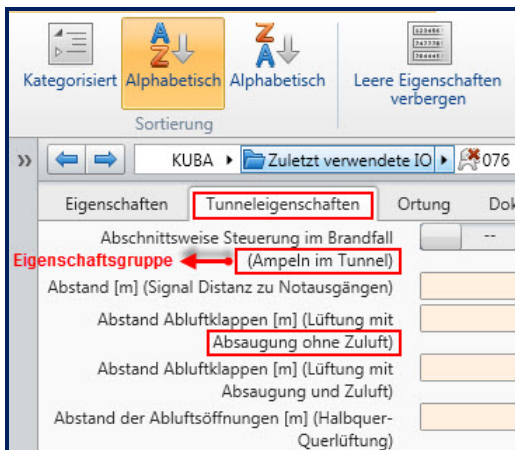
Kategorisiert Alphabetisch Alphabetisch Leere Eigenschaften verbergen

Sortierung

»

KUBA ▸ Zuletzt verwendete IO ▸ 076

Eigenschaften Tunneleigenschaften Ortung Dok

Abschnittsweise Steuerung im Brandfall (Ampeln im Tunnel) --

Eigenschaftsgruppe

Abstand [m] (Signal Distanz zu Notausgängen)

Abstand Abluftklappen [m] (Lüftung mit Absaugung ohne Zuluft)

Abstand Abluftklappen [m] (Lüftung mit Absaugung und Zuluft)

Abstand der Abluftöffnungen [m] (Halbquer-Querlüftung)